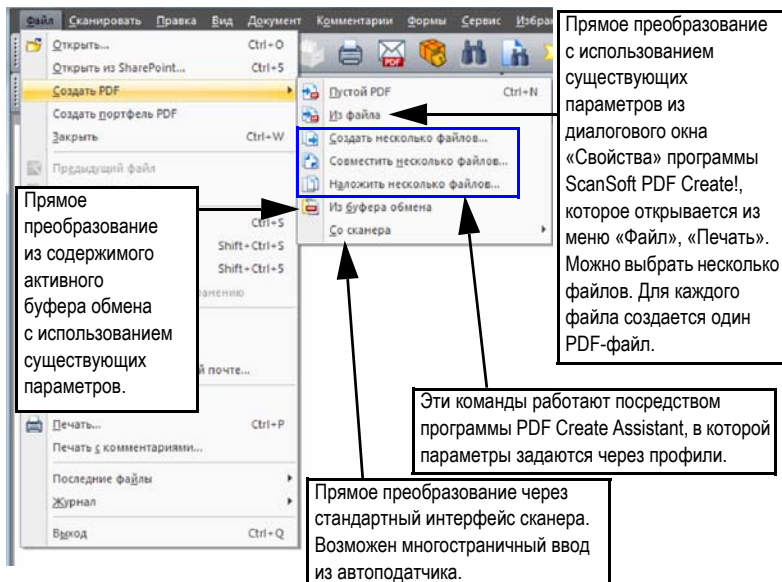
Файл Сканировать Правка Вид Документ Комментарии Формы Сервис Избра

Открыть... Ctrl+O
Открыть из SharePoint... Ctrl+5
Создать PDF
Создать портфель PDF
Закрыть Ctrl+W
Предыдущий файл

Пустой PDF Ctrl+N
Из файла
Создать несколько файлов...
Совместить несколько файлов...
Наложить несколько файлов...
Из буфера обмена
Со сканера

Ctrl+S
Shift+Ctrl+S
Shift+Ctrl+S
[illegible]анению
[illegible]й почте...

Печать... Ctrl+P
Печать с комментариями...
Последние файлы
Журнал
Выход Ctrl+Q

Прямое преобразование с использованием существующих параметров из диалогового окна «Свойства» программы ScanSoft PDF Create!, которое открывается из меню «Файл», «Печать». Можно выбрать несколько файлов. Для каждого файла создается один PDF-файл.

Прямое преобразование из содержимого активного буфера обмена с использованием существующих параметров.

Эти команды работают посредством программы PDF Create Assistant, в которой параметры задаются через профили.

Прямое преобразование через стандартный интерфейс сканера. Возможен многостраничный ввод из автоподатчика.